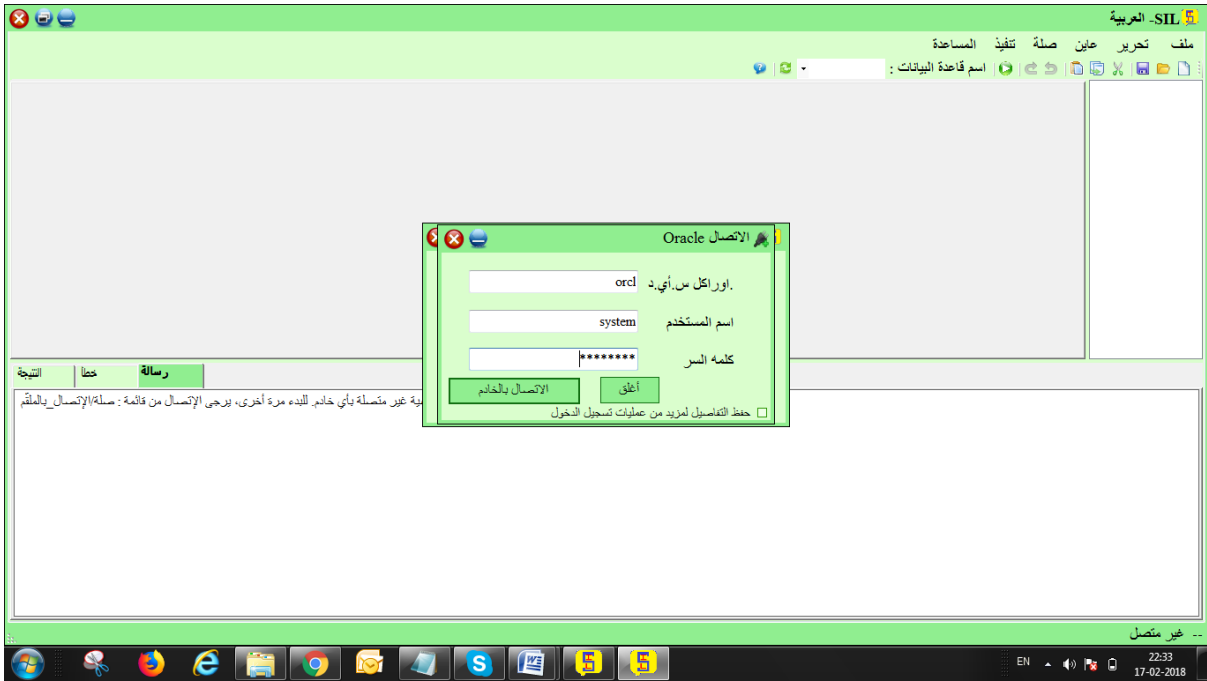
SIL- العربية

ملف تحرير عاين صلة تنفيذ المساعدة

اسم قاعدة البيانات :

الاتصال Oracle

.اوراكل س.أي.د orcl

اسم المستخدم system

كلمه السر ********

أغلق

الاتصال بالخادم

حفظ التفاصيل لمزيد من عمليات تسجيل الدخول

رسالة خطأ النتيجة

...ية غير متصلة بأي خادم. للبدء مرة أخرى، يرجى الإتصال من قائمة : صلة/الإتصال_بالملقّم

-- غير متصل

EN 22:33 17-02-2018